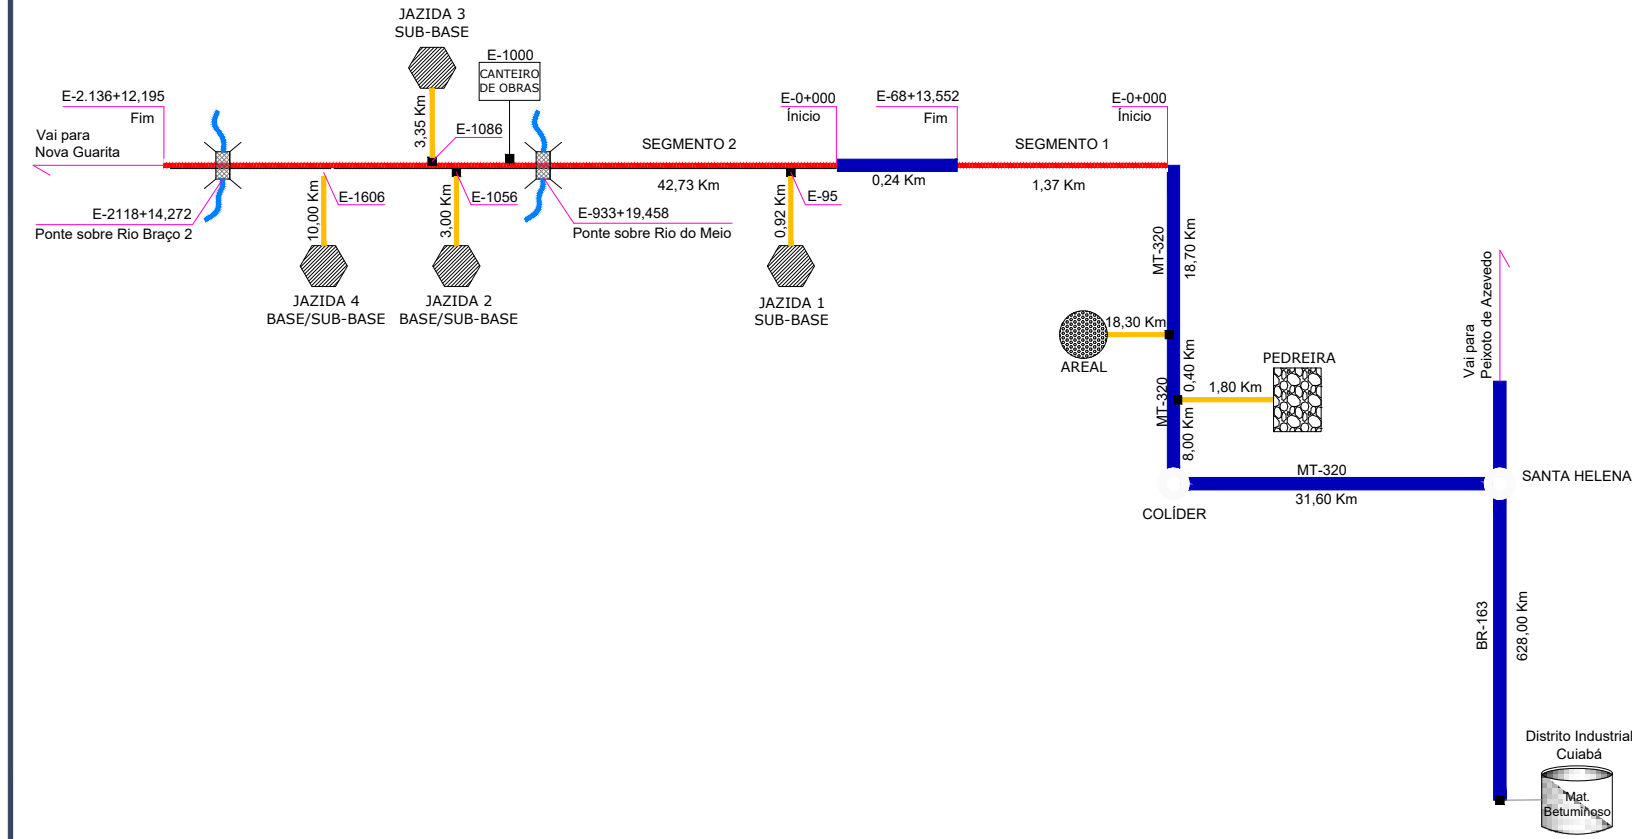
JAZIDA 3
SUB-BASE

E-1000
CANTEIRO
DE OBRAS

E-2.136+12,195
Fim

Vai para
Nova Guarita

3,35 Km

E-1086

E-0+000
Início

E-68+13,552
Fim

E-0+000
Início

SEGMENTO 2

SEGMENTO 1

42,73 Km

0,24 Km

1,37 Km

10,00 Km

E-1606

3,00 Km

E-1056

0,92 Km

E-95

E-2118+14,272
Ponte sobre Rio Braço 2

E-933+19,458
Ponte sobre Rio do Meio

JAZIDA 4
BASE/SUB-BASE

JAZIDA 2
BASE/SUB-BASE

JAZIDA 1
SUB-BASE

MT-320

18,70 Km

18,30 Km

AREAL

0,40 Km

PEDREIRA

1,80 Km

MT-320

8,00 Km

Vai para
Peixoto de Azevedo

MT-320

31,60 Km

SANTA HELENA

COLÍDER

BR-163

628,00 Km

Distrito Industrial
Cuiabá

Mat.
Betuminoso